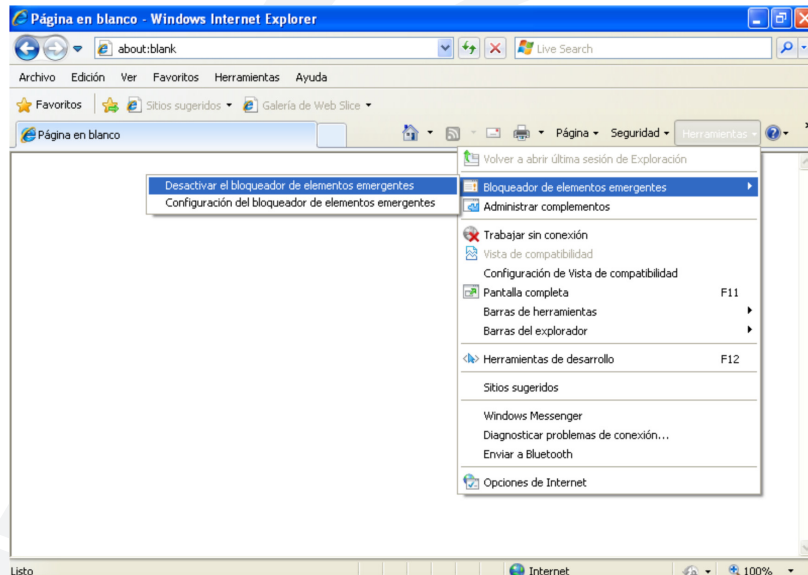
Página en blanco - Windows Internet Explorer

about:blank

Live Search

Archivo Edición Ver Favoritos Herramientas Ayuda

Favoritos Sitios sugeridos Galería de Web Slice

Página en blanco

Página Seguridad Herramientas

Volver a abrir última sesión de Exploración

Desactivar el bloqueador de elementos emergentes
Configuración del bloqueador de elementos emergentes

Bloqueador de elementos emergentes
Administrar complementos

Trabajar sin conexión
Vista de compatibilidad
Configuración de Vista de compatibilidad
Pantalla completa F11
Barras de herramientas
Barras del explorador

Herramientas de desarrollo F12

Sitios sugeridos

Windows Messenger
Diagnosticar problemas de conexión...
Enviar a Bluetooth

Opciones de Internet

Listo Internet 100%